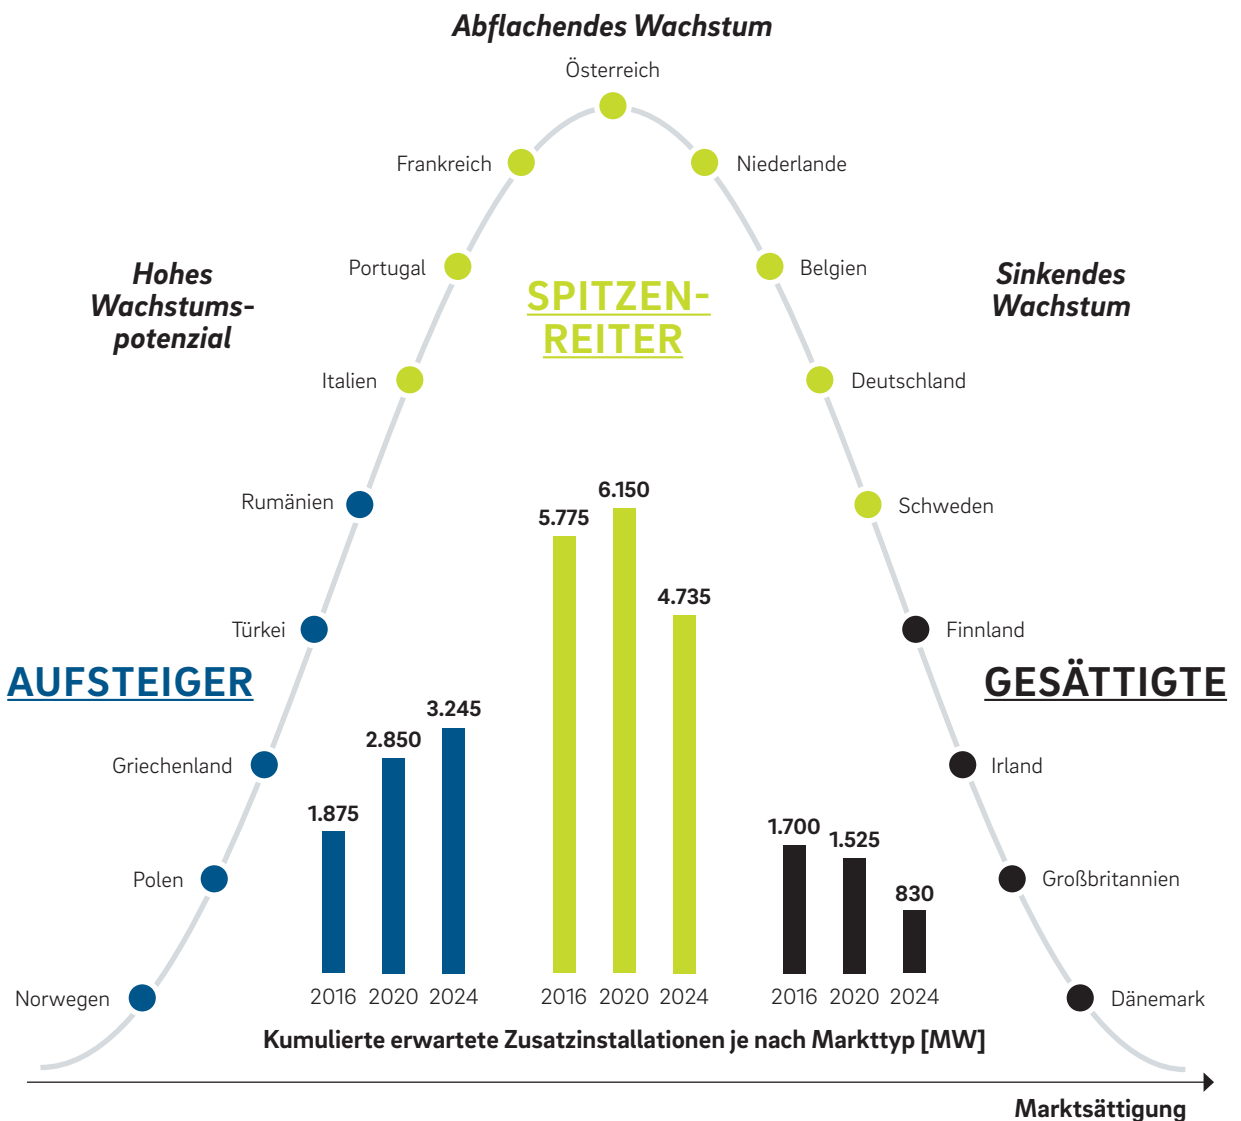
Abflachendes Wachstum

Österreich

Frankreich

Niederlande

Portugal

Belgien

Hohes Wachstumspotenzial

SPITZENREITER

Sinkendes Wachstum

Italien

Deutschland

Rumänien

Schweden

Türkei

Finnland

AUFSTEIGER

GESÄTTIGTE

Griechenland

Irland

Polen

Großbritannien

Norwegen

Dänemark

1.875
2.850
3.245
2016 2020 2024

5.775
6.150
4.735
2016 2020 2024

1.700
1.525
830
2016 2020 2024

Kumulierte erwartete Zusatzinstallationen je nach Markttyp [MW]

Marktsättigung